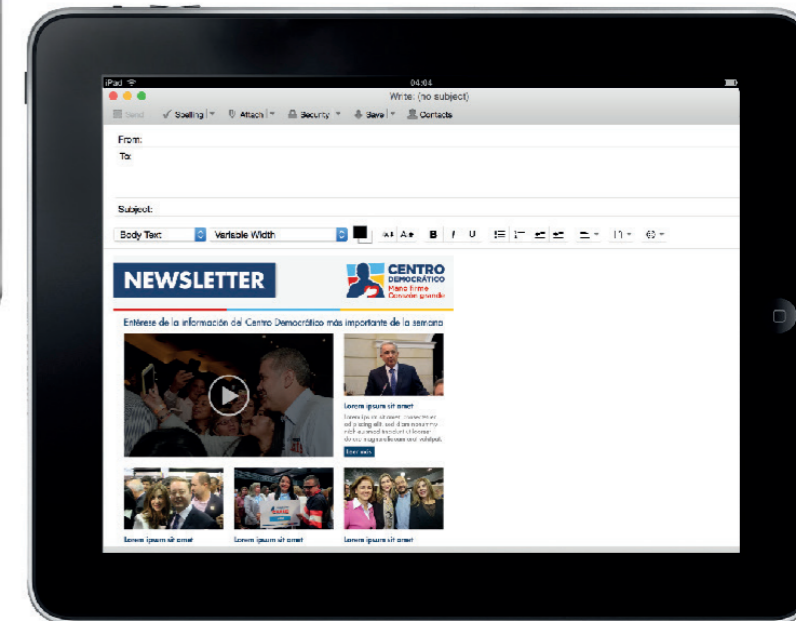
iPad
04:04
Write: (no subject)
Send Spelling Attach Security Save Contacts
From:
To:
Subject:
Body Text Variable Width
B I U
NEWSLETTER
CENTRO DEMOCRÁTICO
Mano firme Corazón grande
Entérese de la información del Centro Democrático más importante de la semana
Lorem ipsum sit amet
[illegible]
Leer más
Lorem ipsum sit amet
Lorem ipsum sit amet
Lorem ipsum sit amet